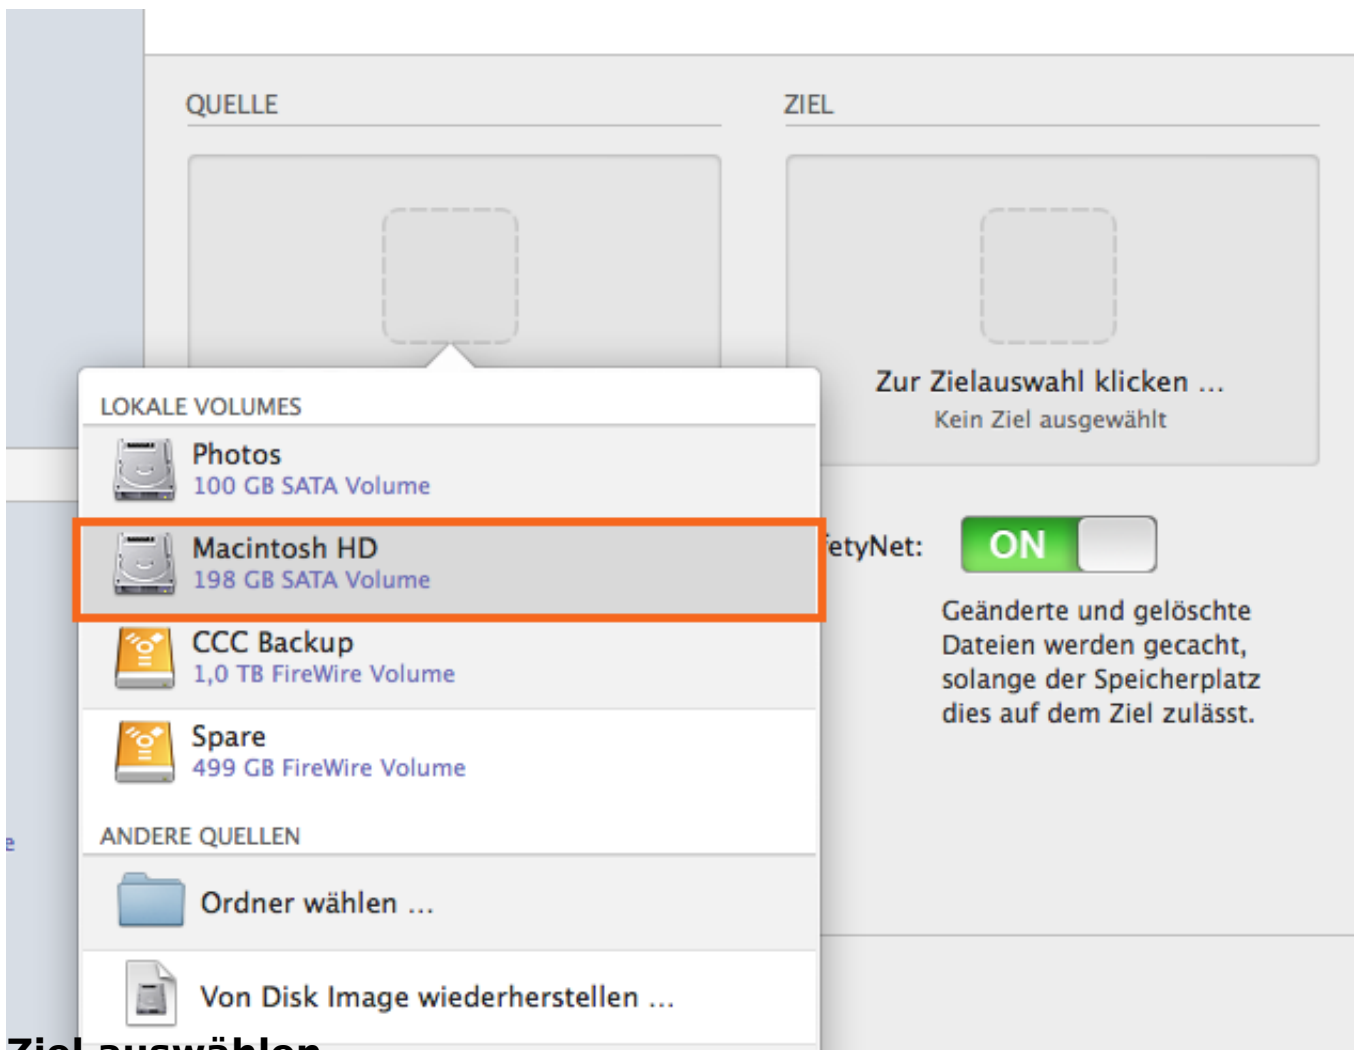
QUELLE

ZIEL

Zur Zielauswahl klicken ...
Kein Ziel ausgewählt

LOKALE VOLUMES

Photos
100 GB SATA Volume

Macintosh HD
198 GB SATA Volume

CCC Backup
1,0 TB FireWire Volume

Spare
499 GB FireWire Volume

ANDERE QUELLEN

Ordner wählen ...

Von Disk Image wiederherstellen ...

fetyNet: ON

Geänderte und gelöschte Dateien werden gecacht, solange der Speicherplatz dies auf dem Ziel zulässt.

e

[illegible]